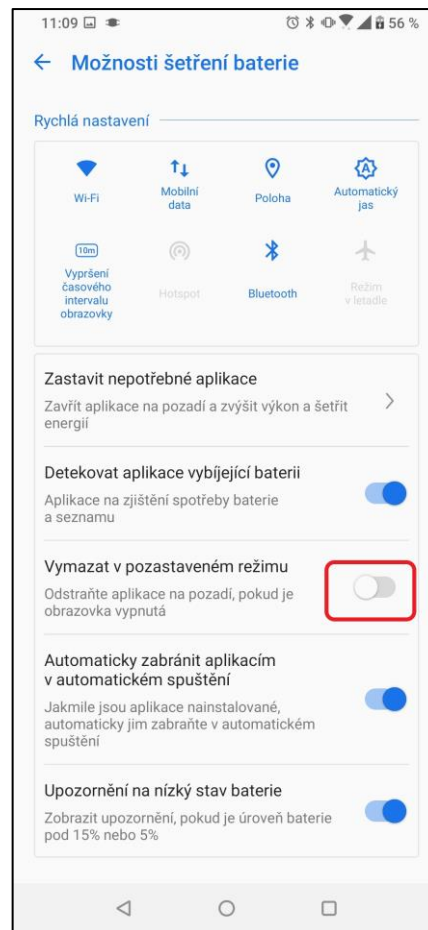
11:09

56 %

← Možnosti šetření baterie

Rychlá nastavení

Wi-Fi

Mobilní data

Poloha

Automatický jas

10m

Vypršení časového intervalu obrazovky

Hotspot

Bluetooth

Režim v letadle

Zastavit nepotřebné aplikace

Zavřít aplikace na pozadí a zvýšit výkon a šetřit energií

Detekovat aplikace vybíjející baterii

Aplikace na zjištění spotřeby baterie a seznamu

Vymazat v pozastaveném režimu

Odstraňte aplikace na pozadí, pokud je obrazovka vypnutá

Automaticky zabránit aplikacím v automatickém spuštění

Jakmile jsou aplikace nainstalované, automaticky jim zabraňte v automatickém spuštění

Upozornění na nízký stav baterie

Zobrazit upozornění, pokud je úroveň baterie pod 15% nebo 5%